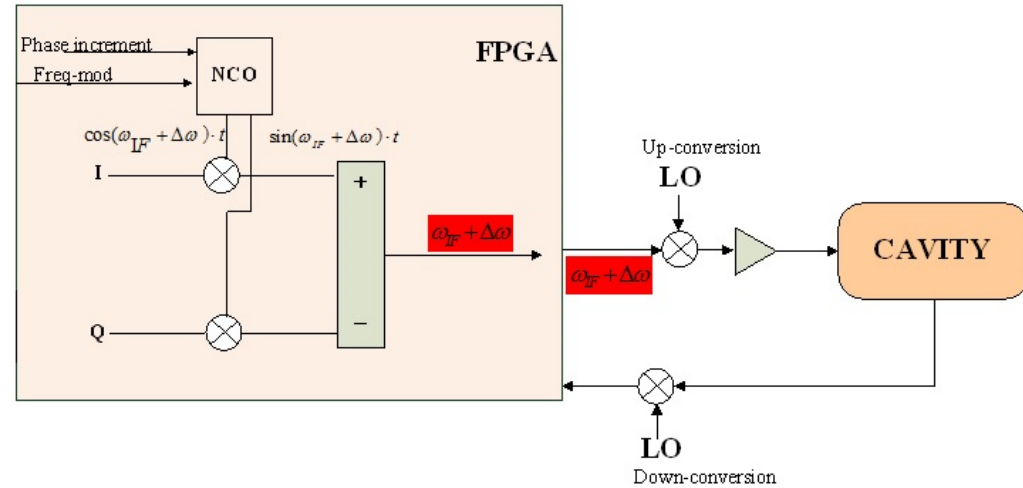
Phase increment

Freq-mod

NCO

FPGA

$\cos(\omega_{IF} + \Delta\omega) \cdot t$

$\sin(\omega_{IF} + \Delta\omega) \cdot t$

I

+

Q

−

$\omega_{IF} + \Delta\omega$

Up-conversion

LO

$\omega_{IF} + \Delta\omega$

CAVITY

LO

Down-conversion